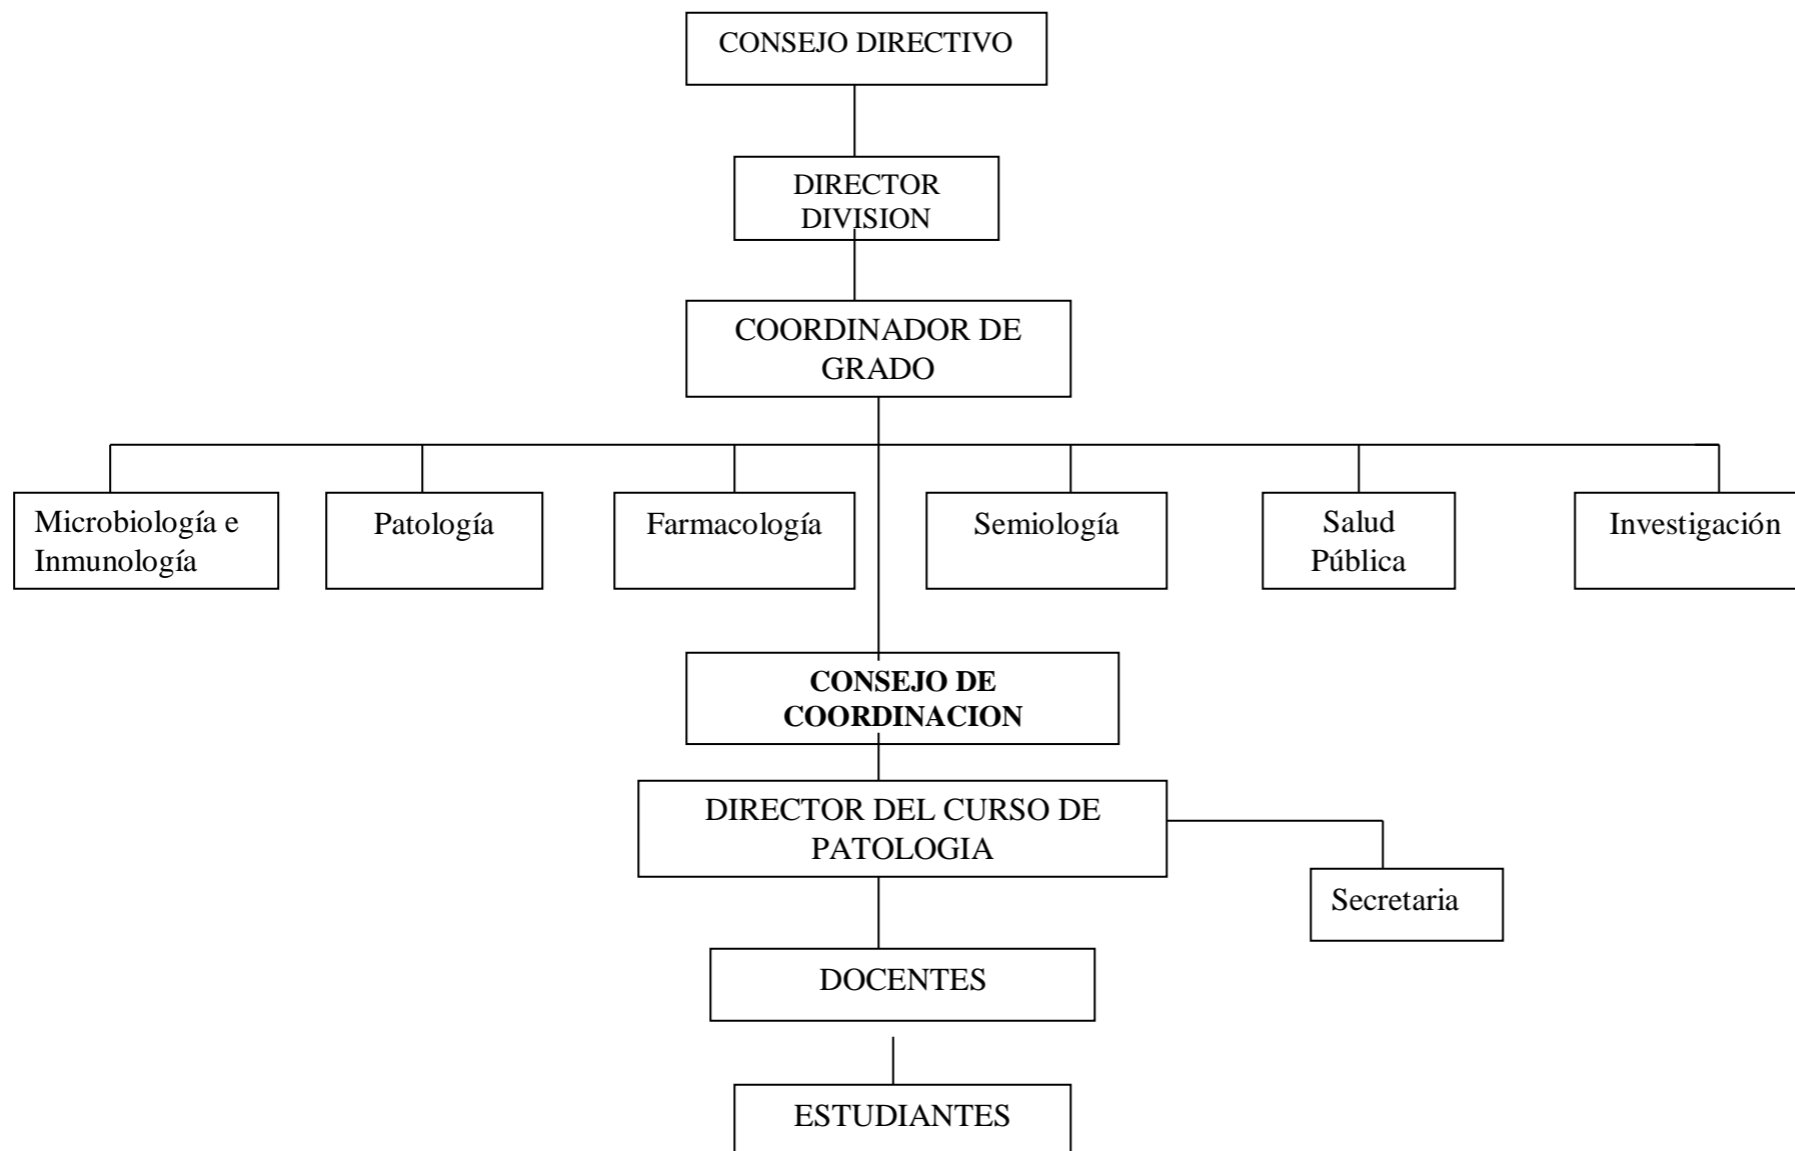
CONSEJO DIRECTIVO

DIRECTOR DIVISION

COORDINADOR DE GRADO

Microbiología e Inmunología

Patología

Farmacología

Semiología

Salud Pública

Investigación

**CONSEJO DE COORDINACION**

DIRECTOR DEL CURSO DE PATOLOGIA

Secretaria

DOCENTES

ESTUDIANTES